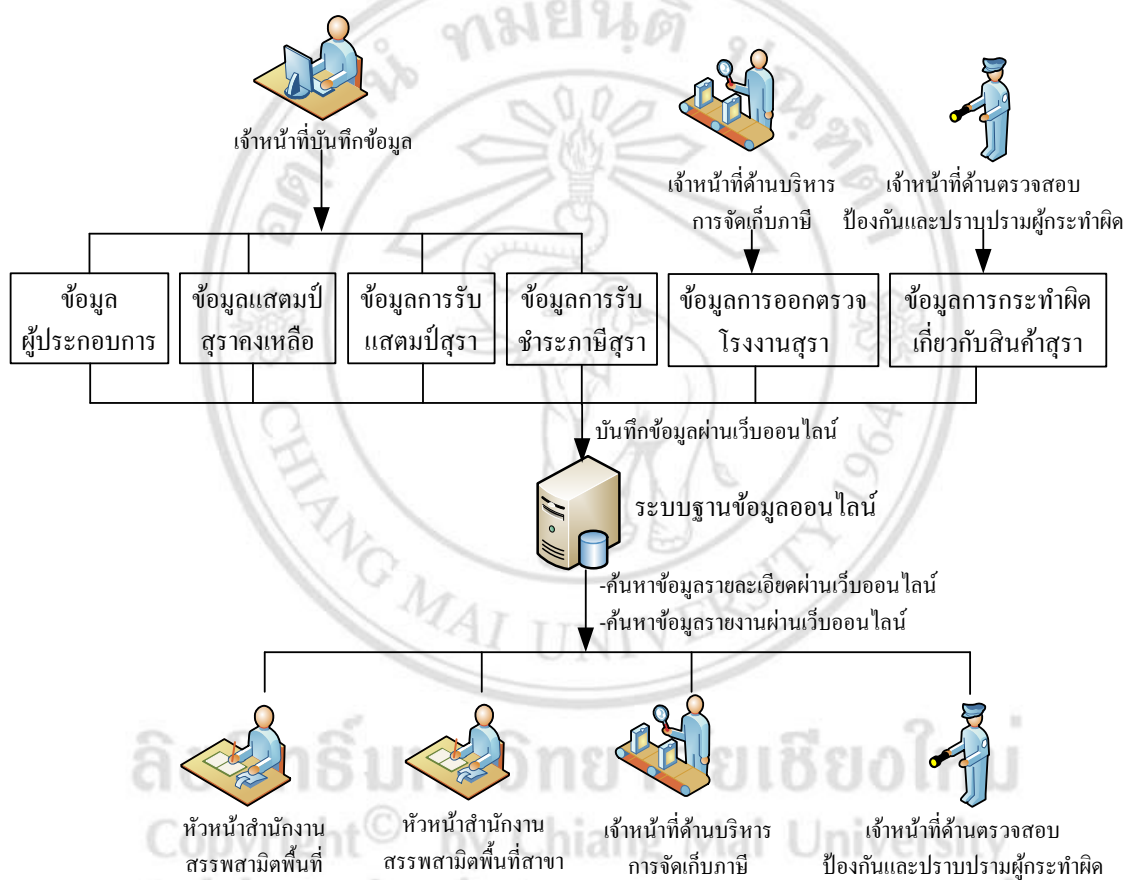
เจ้าหน้าที่บันทึกข้อมูล

เจ้าหน้าที่ด้านบริหาร การจัดเก็บภาษี

เจ้าหน้าที่ด้านตรวจสอบ ป้องกันและปราบปรามผู้กระทำผิด

ข้อมูล ผู้ประกอบการ

ข้อมูลแสตมป์ สุราคงเหลือ

ข้อมูลการรับ แสตมป์สุรา

ข้อมูลการรับ ชำระภาษีสุรา

ข้อมูลการออกตรวจ โรงงานสุรา

ข้อมูลการกระทำผิด เกี่ยวกับสินค้าสุรา

บันทึกข้อมูลผ่านเว็บออนไลน์

ระบบฐานข้อมูลออนไลน์

-ค้นหาข้อมูลรายละเอียดผ่านเว็บออนไลน์
-ค้นหาข้อมูลรายงานผ่านเว็บออนไลน์

หัวหน้าสำนักงาน สรรพสามิตพื้นที่

หัวหน้าสำนักงาน สรรพสามิตพื้นที่สาขา

เจ้าหน้าที่ด้านบริหาร การจัดเก็บภาษี

เจ้าหน้าที่ด้านตรวจสอบ ป้องกันและปราบปรามผู้กระทำผิด

ลิขสิทธิ์มหาวิทยาลัยเชียงใหม่
Copyright © by Chiang Mai University
CHIANG MAI UNIVERSITY